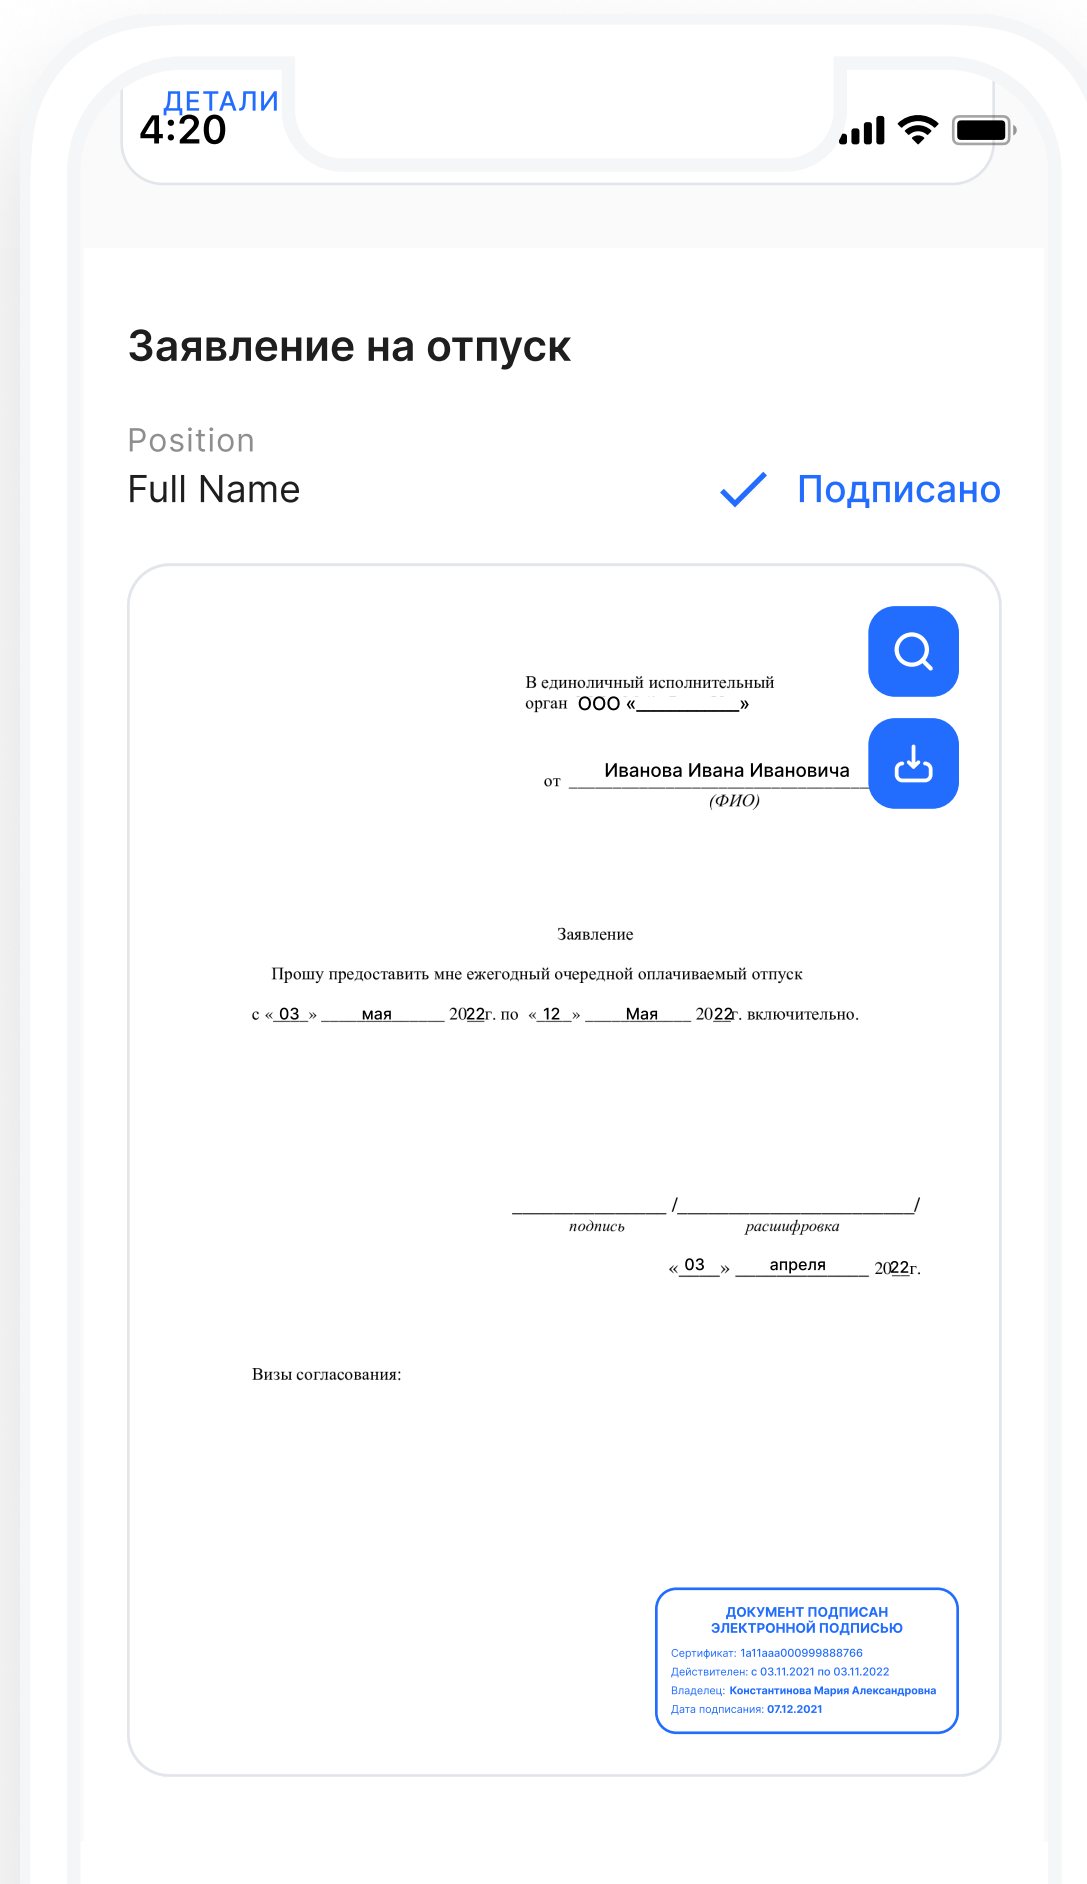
ДЕТАЛИ
4:20

Заявление на отпуск

Position
Full Name

Подписано

В единоличный исполнительный орган ООО «__________»

от Иванова Ивана Ивановича
(ФИО)

Заявление

Прошу предоставить мне ежегодный очередной оплачиваемый отпуск

с « 03 » мая 2022г. по « 12 » Мая 2022г. включительно.

_______________ /________________________/
подпись расшифровка

« 03 » апреля 2022г.

Визы согласования:

ДОКУМЕНТ ПОДПИСАН ЭЛЕКТРОННОЙ ПОДПИСЬЮ
Сертификат: 1a11aaa000999888766
Действителен: с 03.11.2021 по 03.11.2022
Владелец: Константинова Мария Александровна
Дата подписания: 07.12.2021